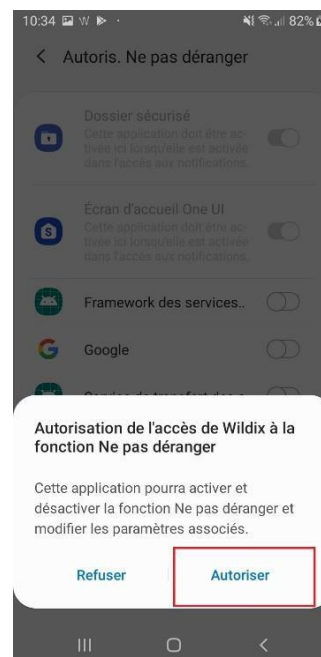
10:34 W 82%

Autoris. Ne pas déranger

Dossier sécurisé
Cette application doit être activée ici lorsqu'elle est activée dans l'accès aux notifications.

Écran d'accueil One UI
Cette application doit être activée ici lorsqu'elle est activée dans l'accès aux notifications.

Framework des services..

Google

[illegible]

Autorisation de l'accès de Wildix à la fonction Ne pas déranger

Cette application pourra activer et désactiver la fonction Ne pas déranger et modifier les paramètres associés.

Refuser

Autoriser